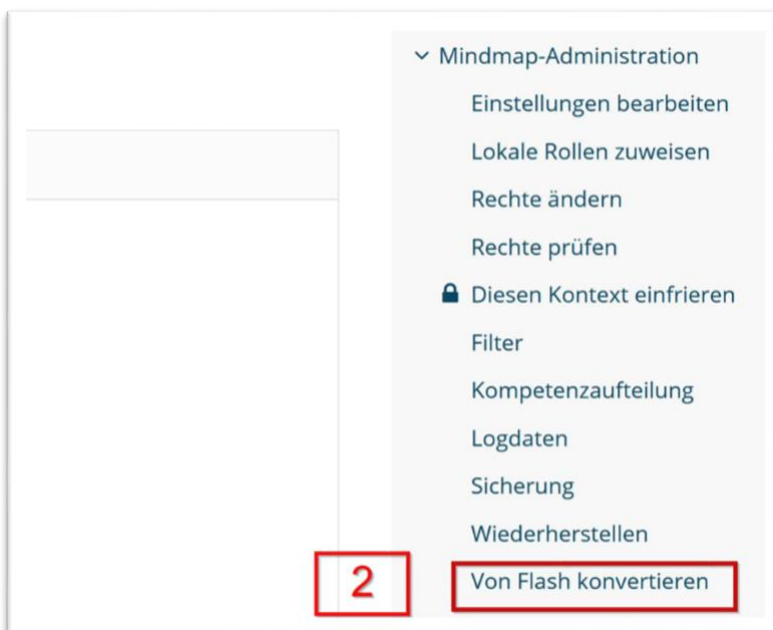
Mindmap-Administration

Einstellungen bearbeiten

Lokale Rollen zuweisen

Rechte ändern

Rechte prüfen

Diesen Kontext einfrieren

Filter

Kompetenzaufteilung

Logdaten

Sicherung

Wiederherstellen

2

Von Flash konvertieren